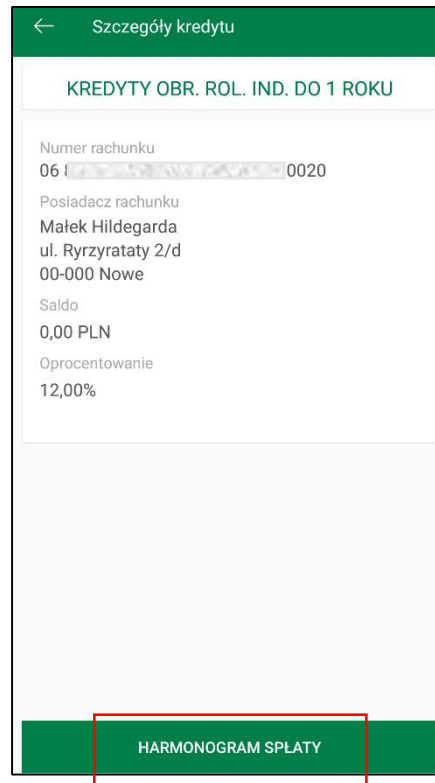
← Szczegóły kredytu

KREDYTY OBR. ROL. IND. DO 1 ROKU

Numer rachunku
06 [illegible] 0020

Posiadacz rachunku
Małek Hildegarda
ul. Ryrzyrataty 2/d
00-000 Nowe

Saldo
0,00 PLN

Oprocentowanie
12,00%

HARMONOGRAM SPŁATY